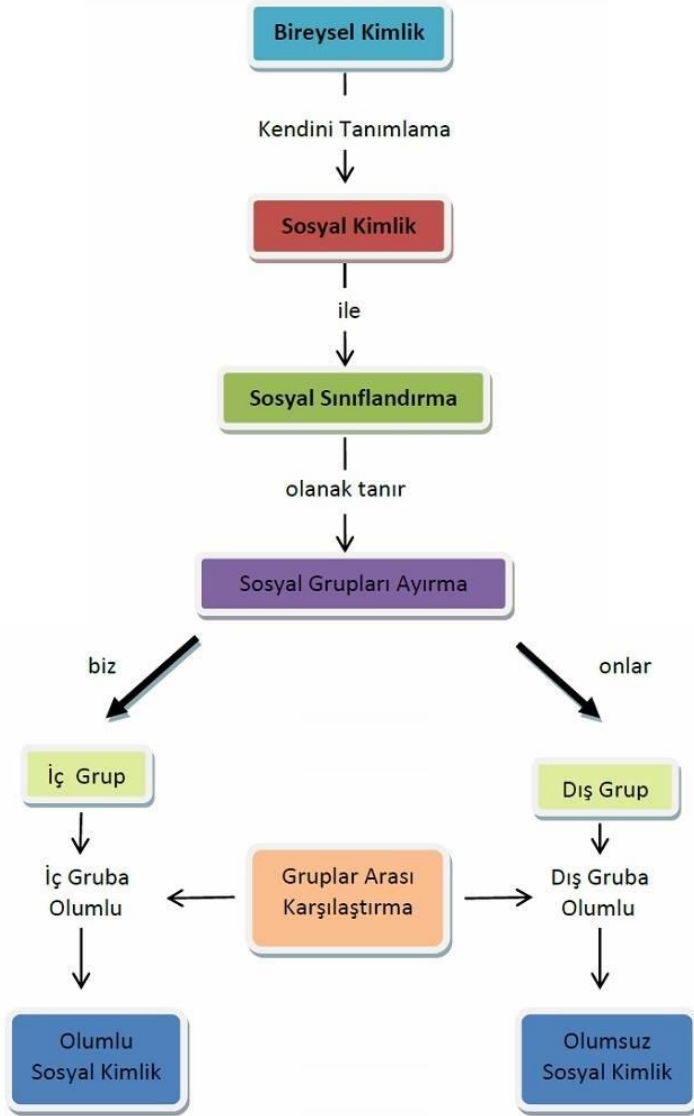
Bireysel Kimlik

Kendini Tanımlama

Sosyal Kimlik

ile

Sosyal Sınıflandırma

olanak tanır

Sosyal Grupları Ayırma

biz

onlar

İç Grup

Dış Grup

İç Gruba Olumlu

Gruplar Arası Karşılaştırma

Dış Gruba Olumlu

Olumlu Sosyal Kimlik

Olumsuz Sosyal Kimlik